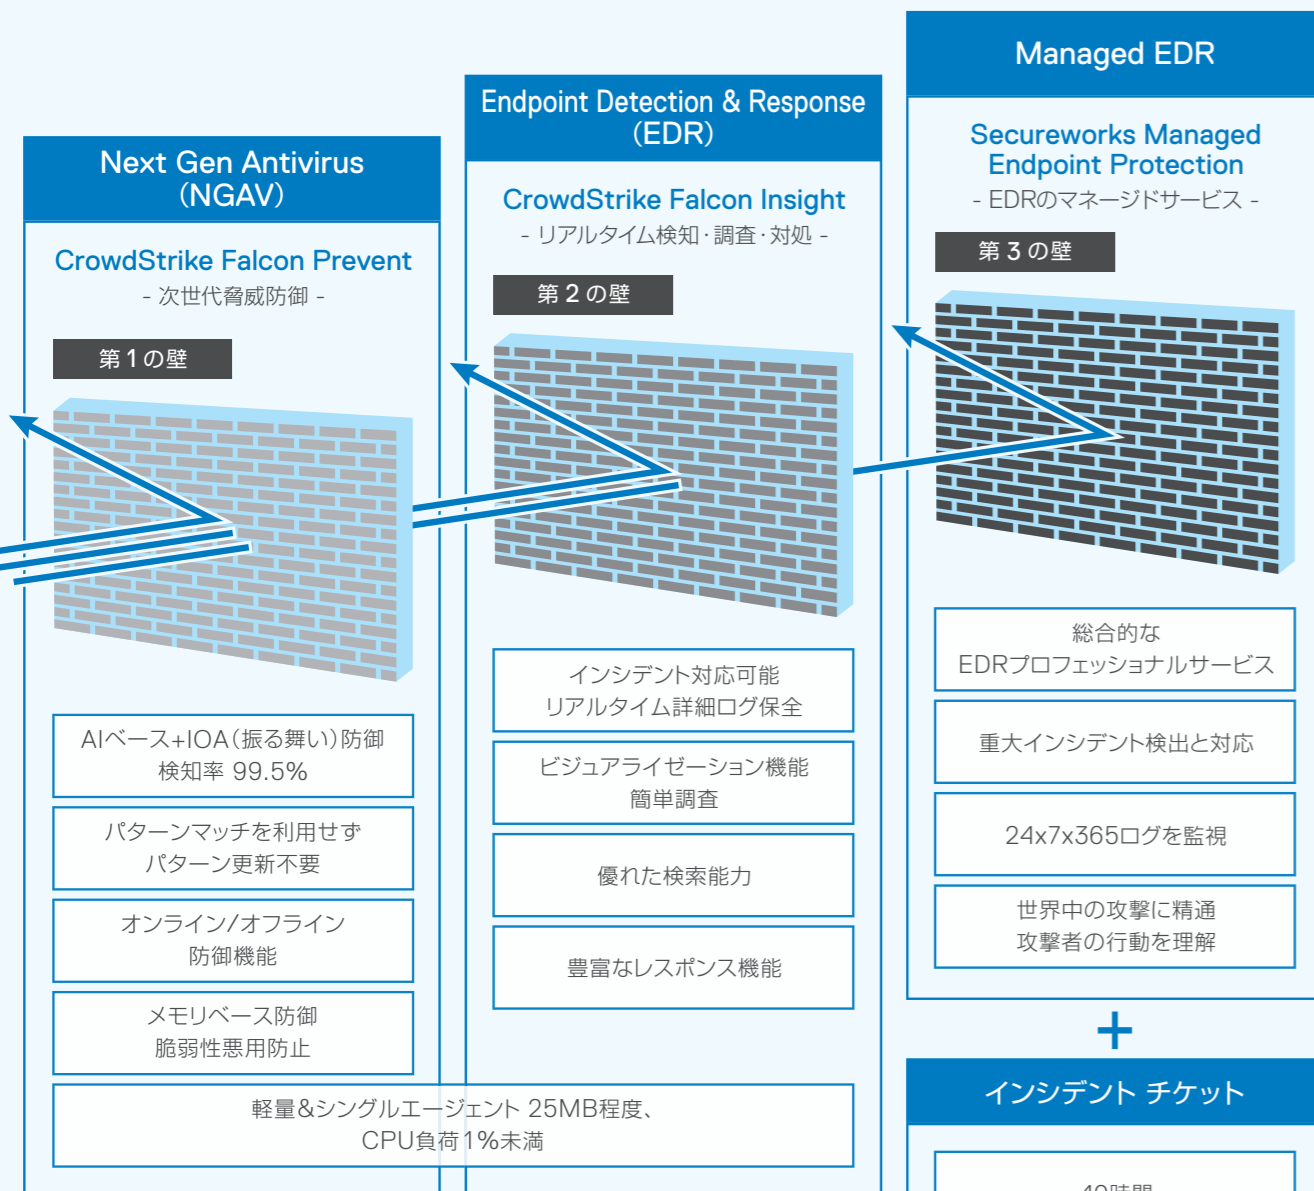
Next Gen Antivirus
(NGAV)

CrowdStrike Falcon Prevent
- 次世代脅威防御 -

第 1 の壁

AIベース+IOA(振る舞い)防御
検知率 99.5%

パターンマッチを利用せず
パターン更新不要

オンライン/オフライン
防御機能

メモリベース防御
脆弱性悪用防止

Endpoint Detection & Response
(EDR)

CrowdStrike Falcon Insight
- リアルタイム検知・調査・対処 -

第 2 の壁

インシデント対応可能
リアルタイム詳細ログ保全

ビジュアライゼーション機能
簡単調査

優れた検索能力

豊富なレスポンス機能

軽量&シングルエージェント 25MB程度、
CPU負荷 1%未満

Managed EDR

Secureworks Managed
Endpoint Protection
- EDRのマネージドサービス -

第 3 の壁

総合的な
EDRプロフェッショナルサービス

重大インシデント検出と対応

24x7x365ログを監視

世界中の攻撃に精通
攻撃者の行動を理解

+

インシデント チケット

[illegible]